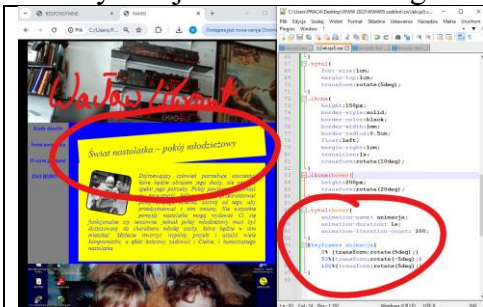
RESPONSYWNE
SWIAT
C:/Users/P...
Dostępna jest nowa wersja Chrome
Wa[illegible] Limit
Świat nastolatka – pokój młodzieżowy
Dojrzewający człowiek potrzebuje otoczenia, które będzie obrazem jego duszy, które zgodne jego potrzeby. Pokój młodzieżowy powinien uczyć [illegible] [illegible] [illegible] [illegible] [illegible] przedstawiać z nim oznaki. Na ważne potrzeby nastolatka mogą wydawać Ci się funkcjonalne i ...
C:\Users\PRACA\Desktop\WWW 2023\WWW05 szablon\css\style.css - Notepad++
Plik Edycja Szukaj Widok Format Składnia Ustawienia Narzędzia Makra Uruchom Pluginy Okno ?
.tytul{
font-size:1em;
margin-top:1em;
transform:rotate(5deg);
}
.ikona{
height:150px;
border-style:solid;
border-color:black;
border-width:1em;
border-radius:0.5em;
float:left;
margin-right:1em;
transition:1s;
transform:rotate(10deg);
}
.ikona:hover{
height:200px;
transform:rotate(20deg);
}
.tytul:hover{
animation-name: animacja;
animation-duration: 1s;
animation-iteration-count: 100;
}
@keyframes animacja{
0% {transform:rotate(5deg);}
50%{transform:rotate(-5deg);}
100%{transform:rotate(5deg);}
}